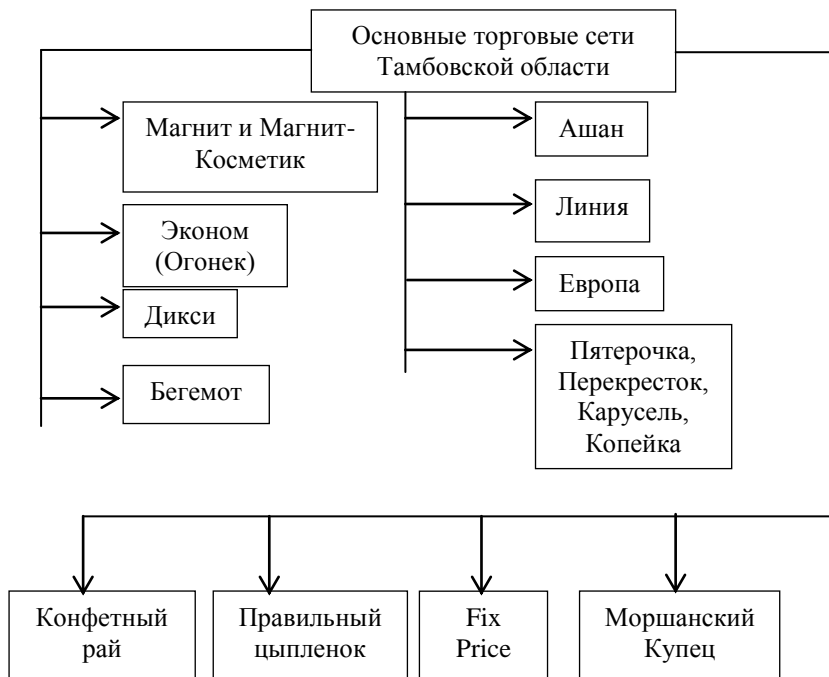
Основные торговые сети Тамбовской области

Магнит и Магнит-Косметик

Эконом (Огонек)

Дикси

Бегемот

Ашан

Линия

Европа

Пятерочка, Перекресток, Карусель, Копейка

Конфетный рай

Правильный цыпленок

Fix Price

Моршанский Купец